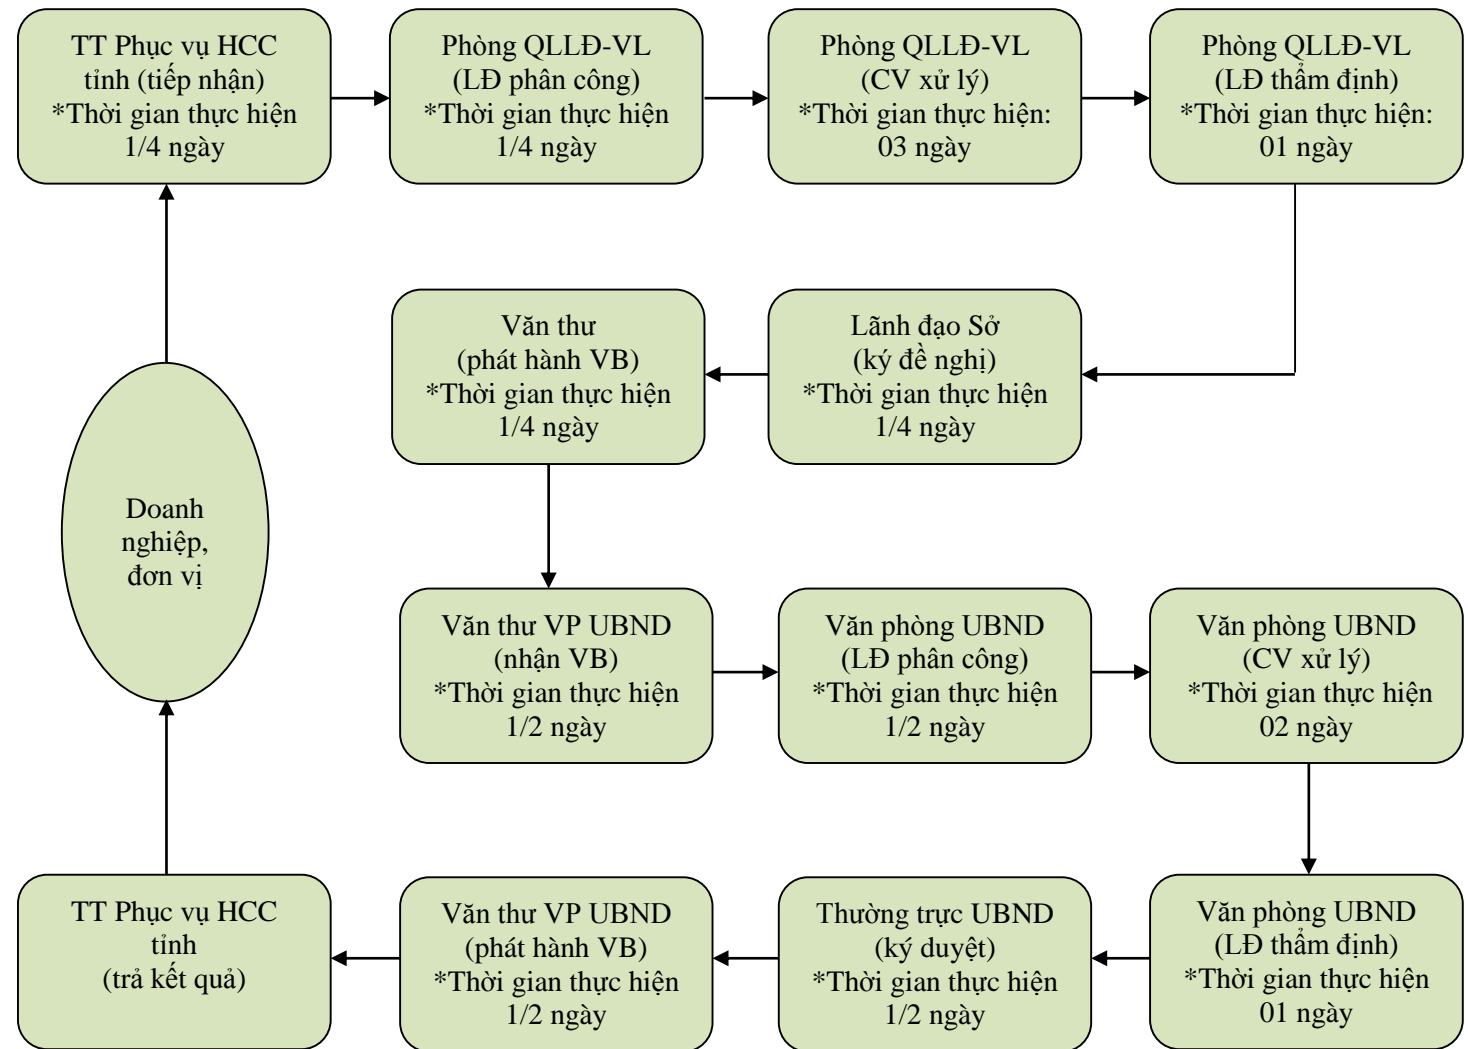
TT Phục vụ HCC tỉnh (tiếp nhận)
*Thời gian thực hiện 1/4 ngày

Phòng QLLĐ-VL (LĐ phân công)
*Thời gian thực hiện 1/4 ngày

Phòng QLLĐ-VL (CV xử lý)
*Thời gian thực hiện: 03 ngày

Phòng QLLĐ-VL (LĐ thẩm định)
*Thời gian thực hiện: 01 ngày

Lãnh đạo Sở (ký đề nghị)
*Thời gian thực hiện 1/4 ngày

Văn thư (phát hành VB)
*Thời gian thực hiện 1/4 ngày

Doanh nghiệp, đơn vị

Văn thư VP UBND (nhận VB)
*Thời gian thực hiện 1/2 ngày

Văn phòng UBND (LĐ phân công)
*Thời gian thực hiện 1/2 ngày

Văn phòng UBND (CV xử lý)
*Thời gian thực hiện 02 ngày

Văn phòng UBND (LĐ thẩm định)
*Thời gian thực hiện 01 ngày

Thường trực UBND (ký duyệt)
*Thời gian thực hiện 1/2 ngày

Văn thư VP UBND (phát hành VB)
*Thời gian thực hiện 1/2 ngày

TT Phục vụ HCC tỉnh (trả kết quả)